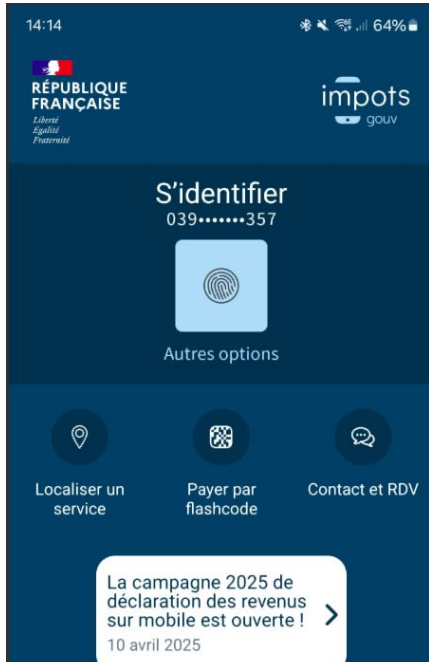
14:14
64%

RÉPUBLIQUE FRANÇAISE
Liberté
Égalité
Fraternité

impots
gouv

S'identifier
039•••••••357

Autres options

Localiser un service

Payer par flashcode

Contact et RDV

La campagne 2025 de déclaration des revenus sur mobile est ouverte !
10 avril 2025